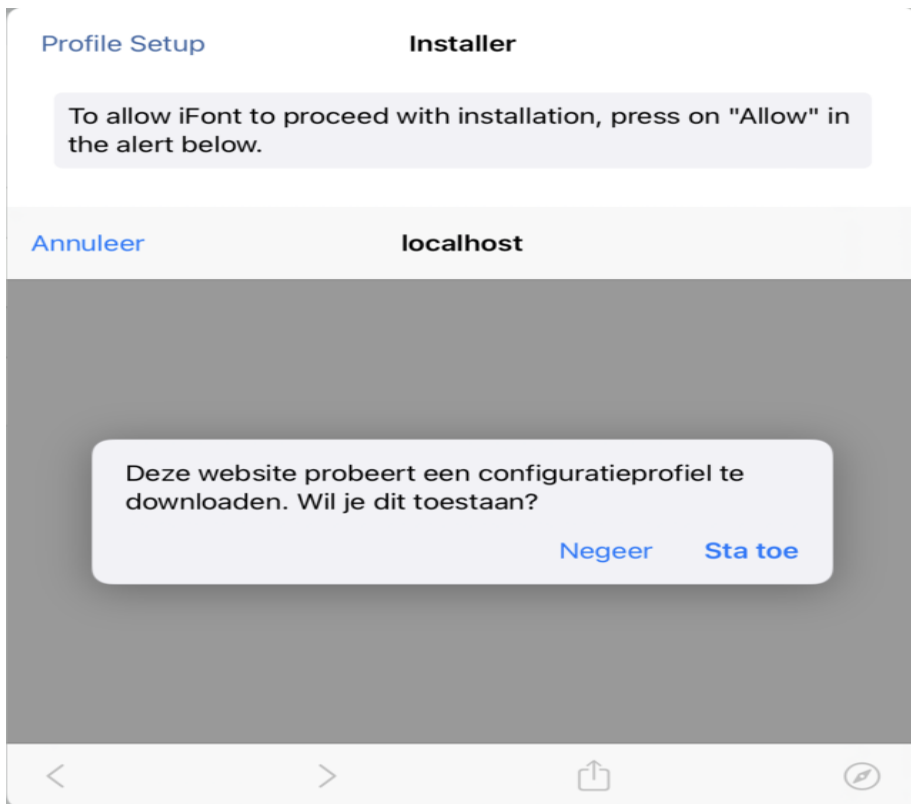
Profile Setup Installer

To allow iFont to proceed with installation, press on "Allow" in the alert below.

Annuleer localhost

Deze website probeert een configuratieprofiel te downloaden. Wil je dit toestaan?

Negeer Sta toe